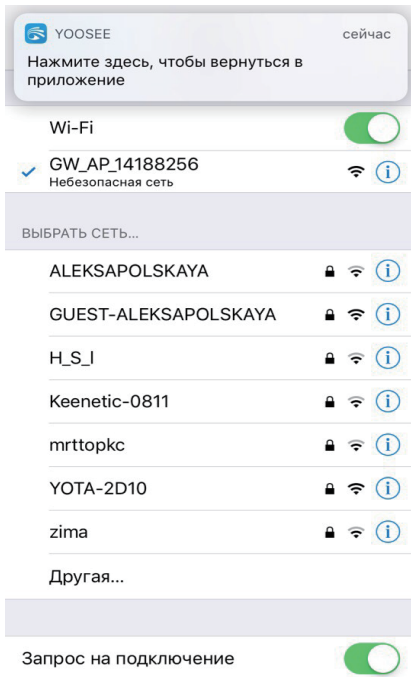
YOOSEE
сейчас
Нажмите здесь, чтобы вернуться в приложение

Wi-Fi

GW_AP_14188256
Небезопасная сеть

ВЫБРАТЬ СЕТЬ...

ALEKSAPOLSKAYA

GUEST-ALEKSAPOLSKAYA

H_S_I

Keenetic-0811

mrttopkc

YOTA-2D10

zima

Другая...

Запрос на подключение